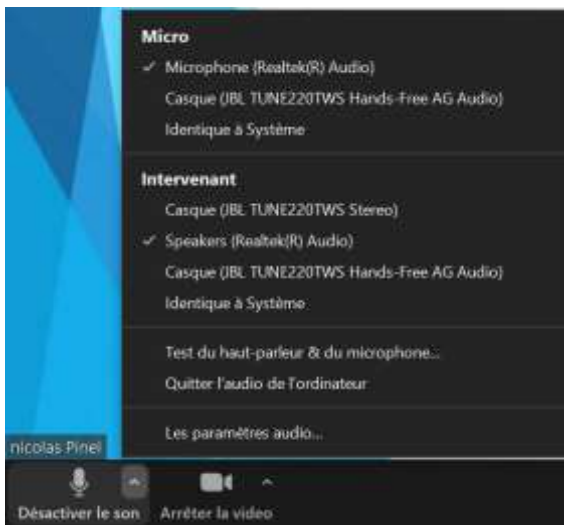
Micro
✓ Microphone (Realtek(R) Audio)
Casque (JBL TUNE220TWS Hands-Free AG Audio)
Identique à Système

Intervenant
Casque (JBL TUNE220TWS Stereo)
✓ Speakers (Realtek(R) Audio)
Casque (JBL TUNE220TWS Hands-Free AG Audio)
Identique à Système

Test du haut-parleur & du microphone...
Quitter l'audio de l'ordinateur

Les paramètres audio...

nicolas Pinel

Désactiver le son
Arrêter la vidéo